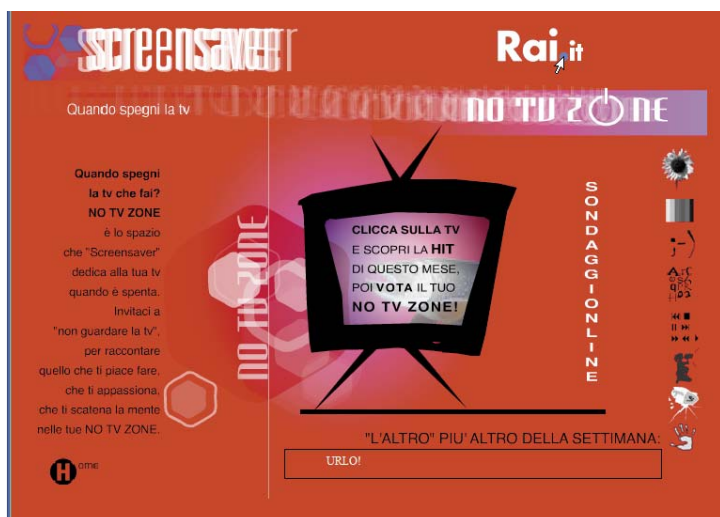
screensaver

Rai.it

Quando spegni la tv

NO TV ZONE

Quando spegni la tv che fai? NO TV ZONE è lo spazio che "Screensaver" dedica alla tua tv quando è spenta. Invitaci a "non guardare la tv", per raccontare quello che ti piace fare, che ti appassiona, che ti scatena la mente nelle tue NO TV ZONE.

NO TV ZONE

CLICCA SULLA TV E SCOPRI LA HIT DI QUESTO MESE, POI VOTA IL TUO NO TV ZONE!

SONDAGGI ONLINE

"L'ALTRO" PIU' ALTRO DELLA SETTIMANA:

URLO!

Home